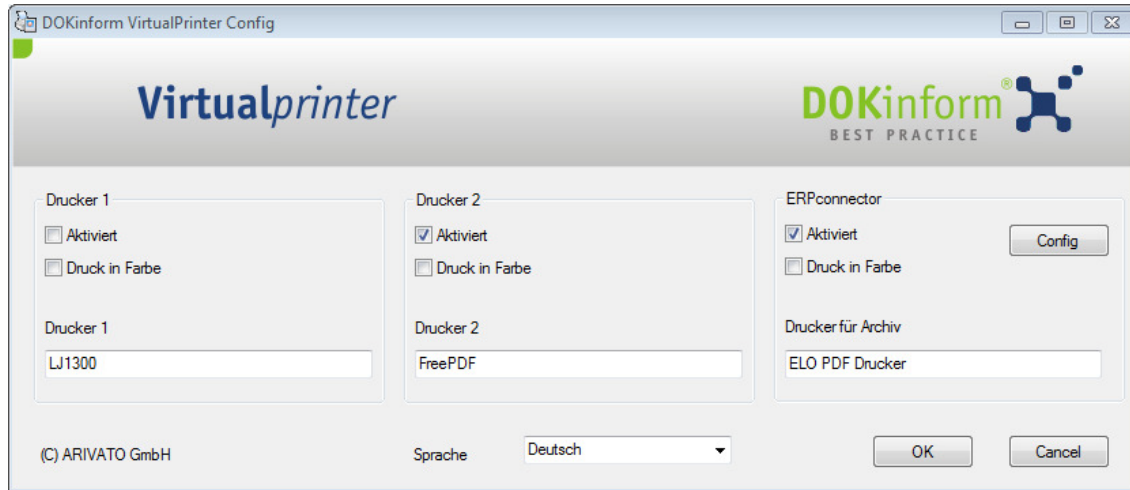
DOKinform VirtualPrinter Config

Virtualprinter

DOKinform®
BEST PRACTICE

Drucker 1
Aktiviert
Druck in Farbe
Drucker 1
LJ1300

Drucker 2
Aktiviert
Druck in Farbe
Drucker 2
FreePDF

ERPconnector
Aktiviert
Config
Druck in Farbe
Drucker für Archiv
ELO PDF Drucker

(C) ARIVATO GmbH

Sprache
Deutsch

OK
Cancel